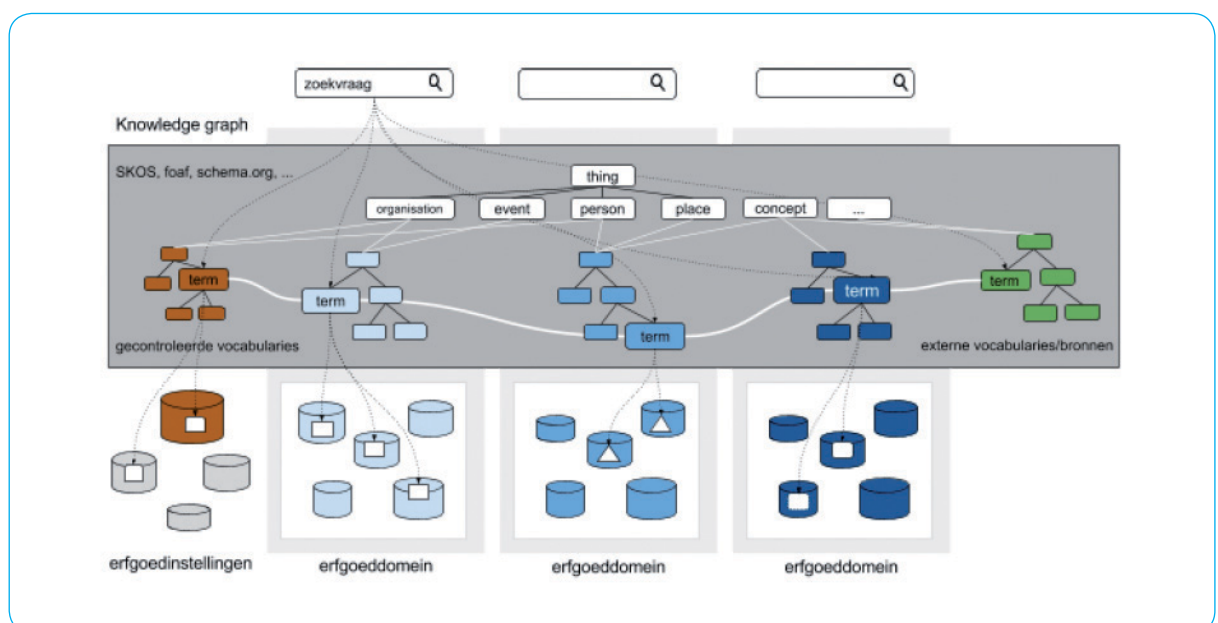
zoekvraag

Knowledge graph

SKOS, foaf, schema.org, ...

thing

organisation

event

person

place

concept

...

term

term

term

term

term

gecontroleerde vocabularies

externe vocabularies/bronnen

erfgoedinstellingen

erfgoeddomein

erfgoeddomein

erfgoeddomein